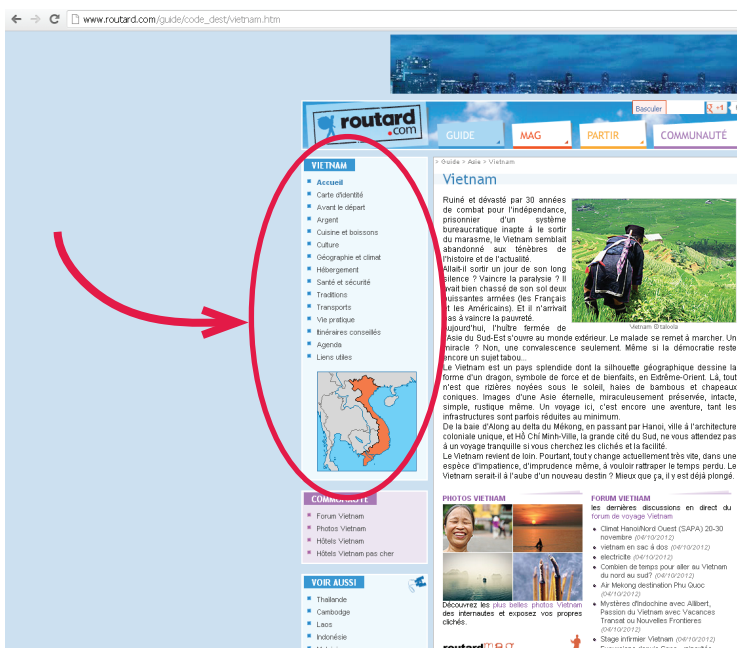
www.routard.com/guide/code_dest/vietnam.htm

routard.com

Basculer +1

GUIDE MAG PARTIR COMMUNAUTÉ

VIETNAM

Accueil
Carte d'identité
Avant le départ
Argent
Cuisine et boissons
Culture
Géographie et climat
Hébergement
Santé et sécurité
Traditions
Transports
Vie pratique
Itinéraires conseillés
Agenda
Liens utiles

COMMUNAUTÉ
Forum Vietnam
Photos Vietnam
Hôtels Vietnam
Hôtels Vietnam pas cher

VOIR AUSSI
Thaïlande
Cambodge
Laos
Indonésie

> Guide > Asie > Vietnam

Vietnam

Ruiné et dévasté par 30 années de combat pour l'indépendance, prisonnier d'un système bureaucratique inapte à le sortir du marasme, le Vietnam semblait abandonné aux ténèbres de l'histoire et de l'actualité.
Allait-il sortir un jour de son long silence ? Vaincre la paralysie ? Il avait bien chassé de son sol deux puissantes armées (les Français et les Américains). Et il n'arrivait pas à vaincre la pauvreté.
Aujourd'hui, l'huître fermée de l'Asie du Sud-Est s'ouvre au monde extérieur. Le malade se remet à marcher. Un miracle ? Non, une convalescence seulement. Même si la démocratie reste encore un sujet tabou...
Le Vietnam est un pays splendide dont la silhouette géographique dessine la forme d'un dragon, symbole de force et de bienfaits, en Extrême-Orient. Là, tout n'est que rizières noyées sous le soleil, haies de bambous et chapeaux coniques. Images d'une Asie éternelle, miraculeusement préservée, intacte, simple, rustique même. Un voyage ici, c'est encore une aventure, tant les infrastructures sont parfois réduites au minimum.
De la baie d'Along au delta du Mékong, en passant par Hanoi, ville à l'architecture coloniale unique, et Hô Chi Minh-Ville, la grande cité du Sud, ne vous attendez pas à un voyage tranquille si vous cherchez les clichés et la facilité.
Le Vietnam revient de loin. Pourtant, tout y change actuellement très vite, dans une espèce d'impatience, d'imprudence même, à vouloir rattraper le temps perdu. Le Vietnam serait-il à l'aube d'un nouveau destin ? Mieux que ça, il y est déjà plongé.

Vietnam ©Taikola

PHOTOS VIETNAM
Découvrez les plus belles photos Vietnam des internautes et exposez vos propres clichés.

FORUM VIETNAM
les dernières discussions en direct du forum de voyage Vietnam
Climat Hanoi/Nord Ouest (SAPA) 20-30 novembre (04/10/2012)
vietnam en sac à dos (04/10/2012)
electricité (04/10/2012)
Combien de temps pour aller au Vietnam du nord au sud? (04/10/2012)
Air Mekong destination Phu Quoc (04/10/2012)
Mystères d'Indochine avec Allibert, Passion du Vietnam avec Vacances Transat ou Nouvelles Frontieres (04/10/2012)
Stage infirmier Vietnam (04/10/2012)

routard mag